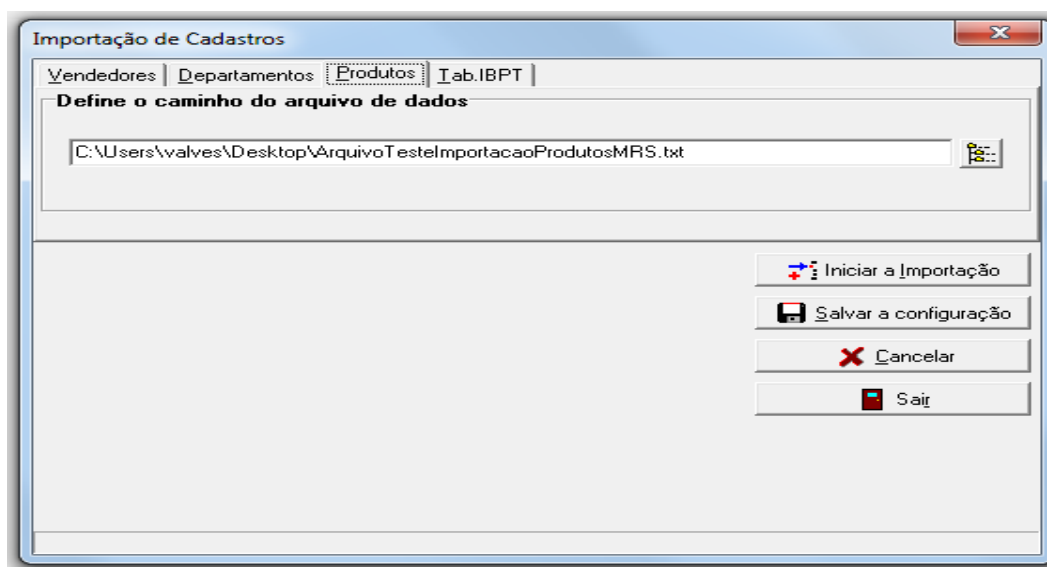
Importação de Cadastros

Vendedores | Departamentos | Produtos | Tab.IBPT

Define o caminho do arquivo de dados

C:\Users\valves\Desktop\ArquivoTesteImportacaoProdutosMRS.txt

Iniciar a Importação

Salvar a configuração

Cancelar

Sair